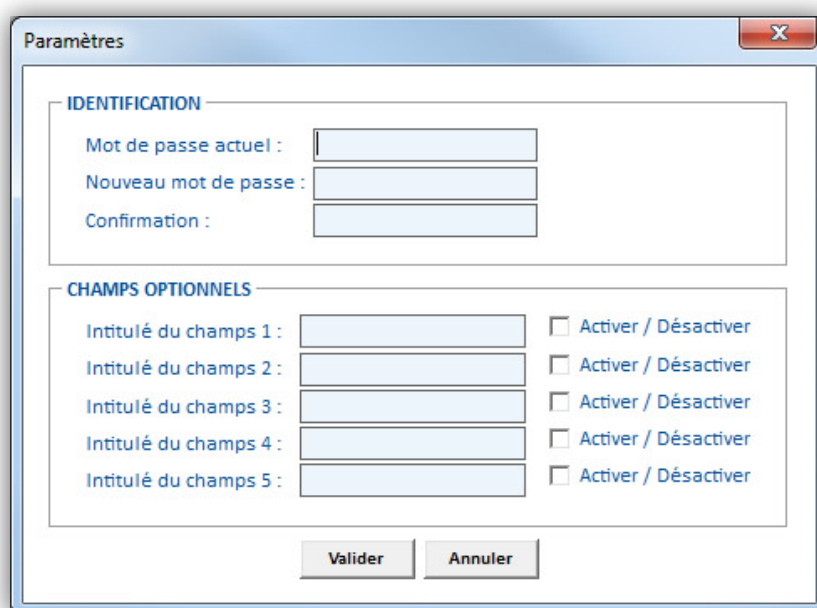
Paramètres

X

IDENTIFICATION

Mot de passe actuel :

Nouveau mot de passe :

Confirmation :

CHAMPS OPTIONNELS

Intitulé du champs 1 : Activer / Désactiver

Intitulé du champs 2 : Activer / Désactiver

Intitulé du champs 3 : Activer / Désactiver

Intitulé du champs 4 : Activer / Désactiver

Intitulé du champs 5 : Activer / Désactiver

Valider

Annuler